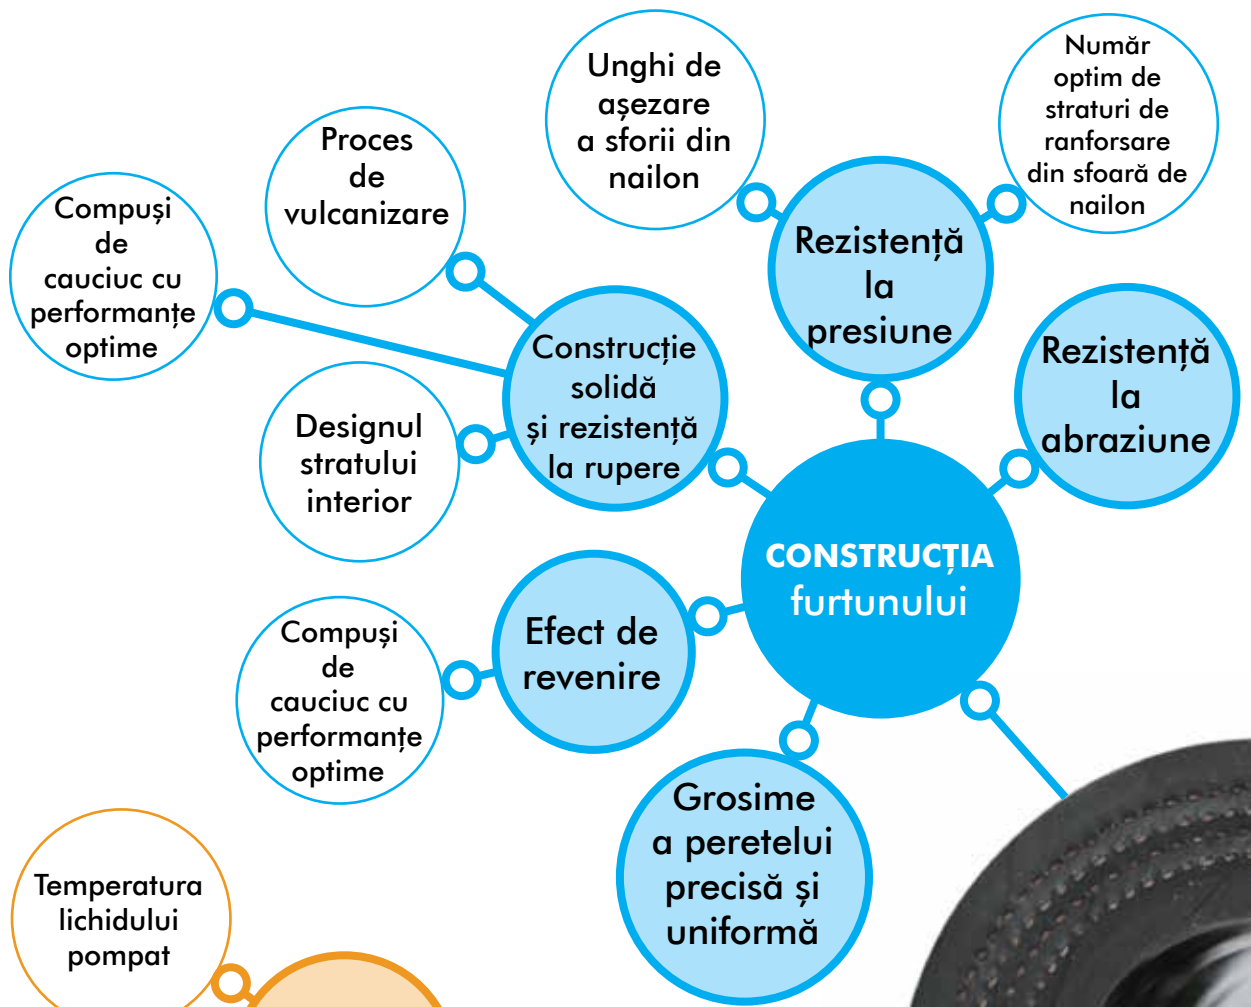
Unghi de așezare a sforii din nailon

Număr optim de straturi de ranforsare din sfoară de nailon

Proces de vulcanizare

Compuși de cauciuc cu performanțe optime

Rezistență la presiune

Construcție solidă și rezistență la rupere

Rezistență la abraziune

Designul stratului interior

CONSTRUCȚIA furtunului

Efect de revenire

Compuși de cauciuc cu performanțe optime

Grosime a peretelui precisă și uniformă

Temperatura lichidului pompat